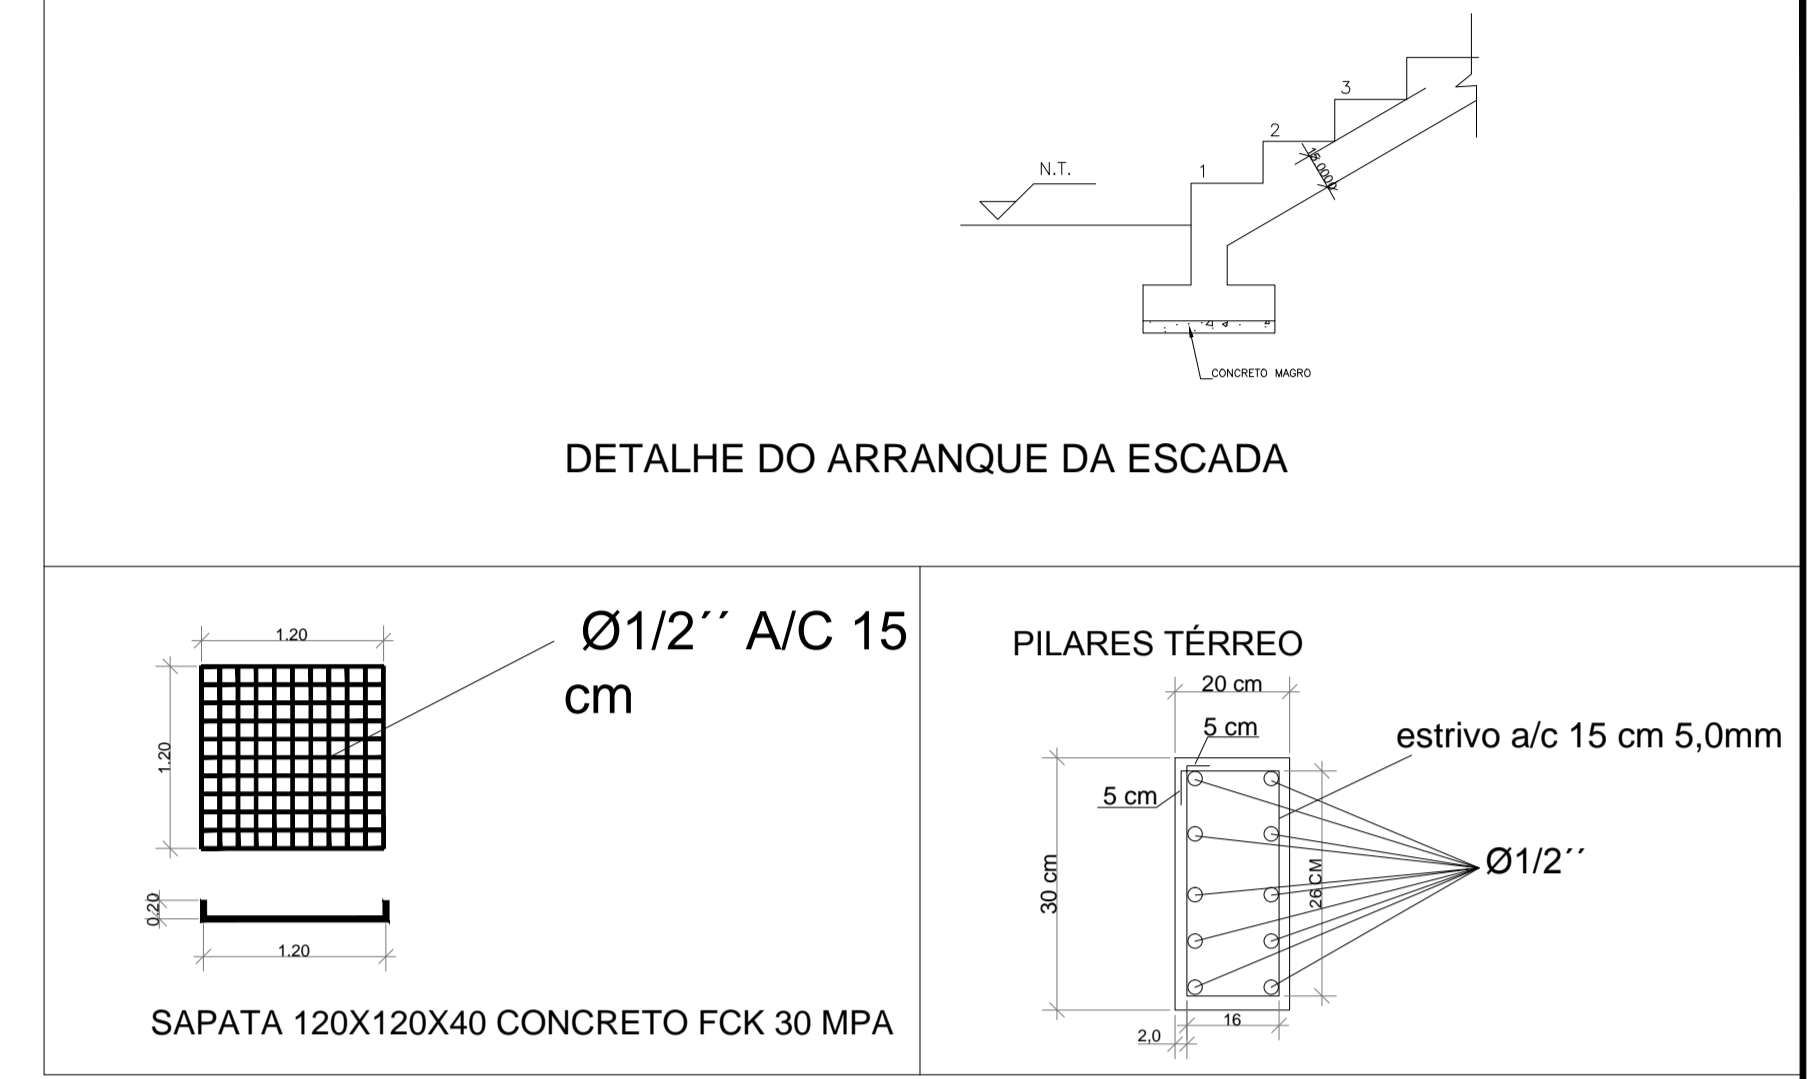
N.T.

1

2

3

15.000

CONCRETO MAGRO

DETALHE DO ARRANQUE DA ESCADA

1.20

1.20

Ø1/2´´ A/C 15 cm

0.20

1.20

SAPATA 120X120X40 CONCRETO FCK 30 MPA

PILARES TÉRREO

20 cm

5 cm

estrivo a/c 15 cm 5,0mm

5 cm

30 cm

26CM

Ø1/2´´

16

2,0